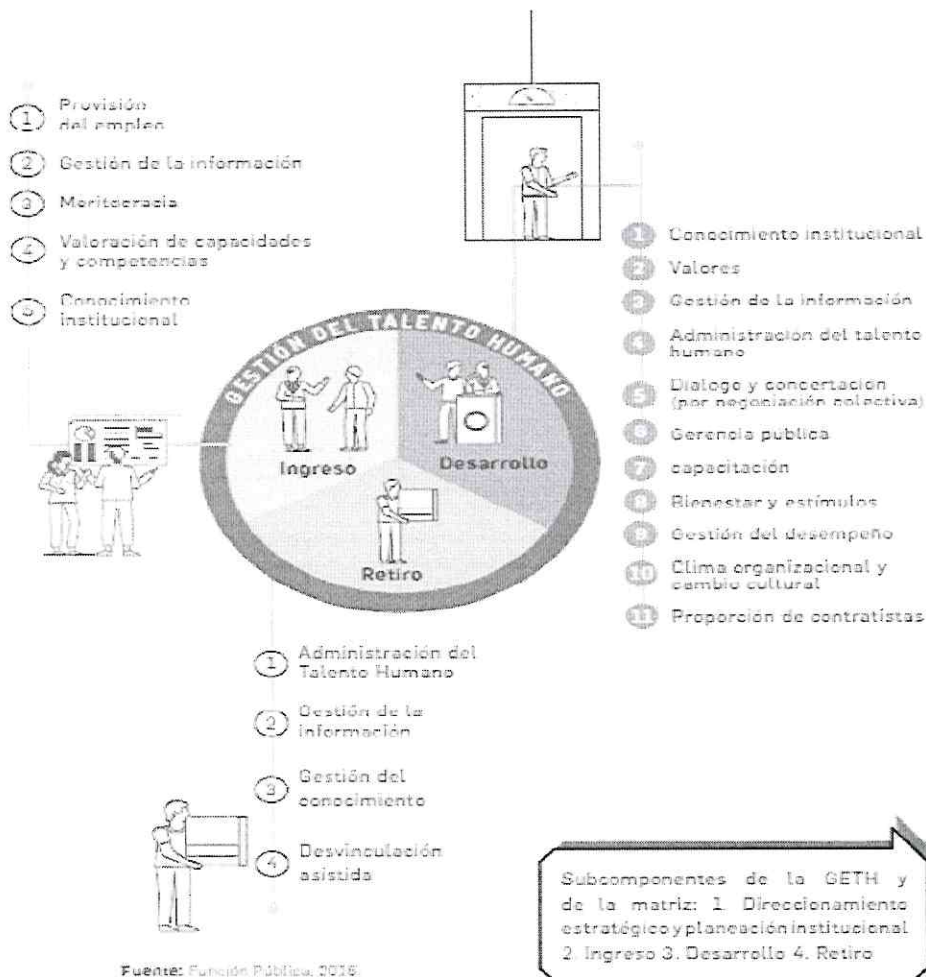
1 Provisión del empleo
2 Gestión de la información
3 Meritocracia
4 Valoración de capacidades y competencias
5 Conocimiento institucional

GESTIÓN DEL TALENTO HUMANO

Ingreso
Desarrollo
Retiro

1 Conocimiento institucional
2 Valores
3 Gestión de la información
4 Administracion del talento humano
5 Dialogo y concertacion (por negociación colectiva)
6 Gerencia publica
7 capacitación
8 Bienestar y estímulos
9 Gestión del desempeño
10 Clima organizacional y cambio cultural
11 Proporción de contratistas

1 Administración del Talento Humano
2 Gestión de la información
3 Gestión del conocimiento
4 Desvinculación asistida

Subcomponentes de la GETH y de la matriz: 1. Direccionamiento estratégico y planeación institucional 2. Ingreso 3. Desarrollo 4. Retiro

Fuente: Función Pública, 2016